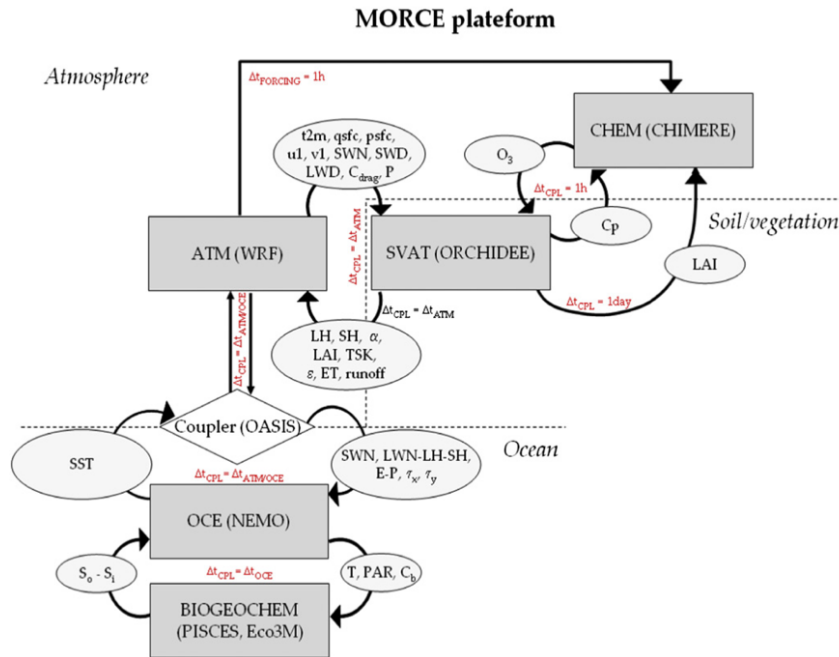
MORCE plateform

Atmosphere

$\Delta t_{FORCING}$ = 1h

CHEM (CHIMERE)

t2m, qsfc, psfc, u1, v1, SWN, SWD, LWD, $C_{drag}$, P

$O_3$

$\Delta t_{CPL}$ = 1h

$\Delta t_{CPL} = \Delta t_{ATM}$

Cp

Soil/vegetation

ATM (WRF)

SVAT (ORCHIDEE)

LAI

$\Delta t_{CPL} = \Delta t_{ATM}$

$\Delta t_{CPL}$ = 1day

$\Delta t_{CPL} = \Delta t_{ATM/OCE}$

LH, SH, $\alpha$, LAI, TSK, $\varepsilon$, ET, runoff

Coupler (OASIS)

Ocean

SST

$\Delta t_{CPL} = \Delta t_{ATM/OCE}$

SWN, LWN-LH-SH, E-P, $\tau_x$, $\tau_y$

OCE (NEMO)

$S_o - S_i$

$\Delta t_{CPL} = \Delta t_{OCE}$

T, PAR, $C_b$

BIOGEOCHEM (PISCES, Eco3M)